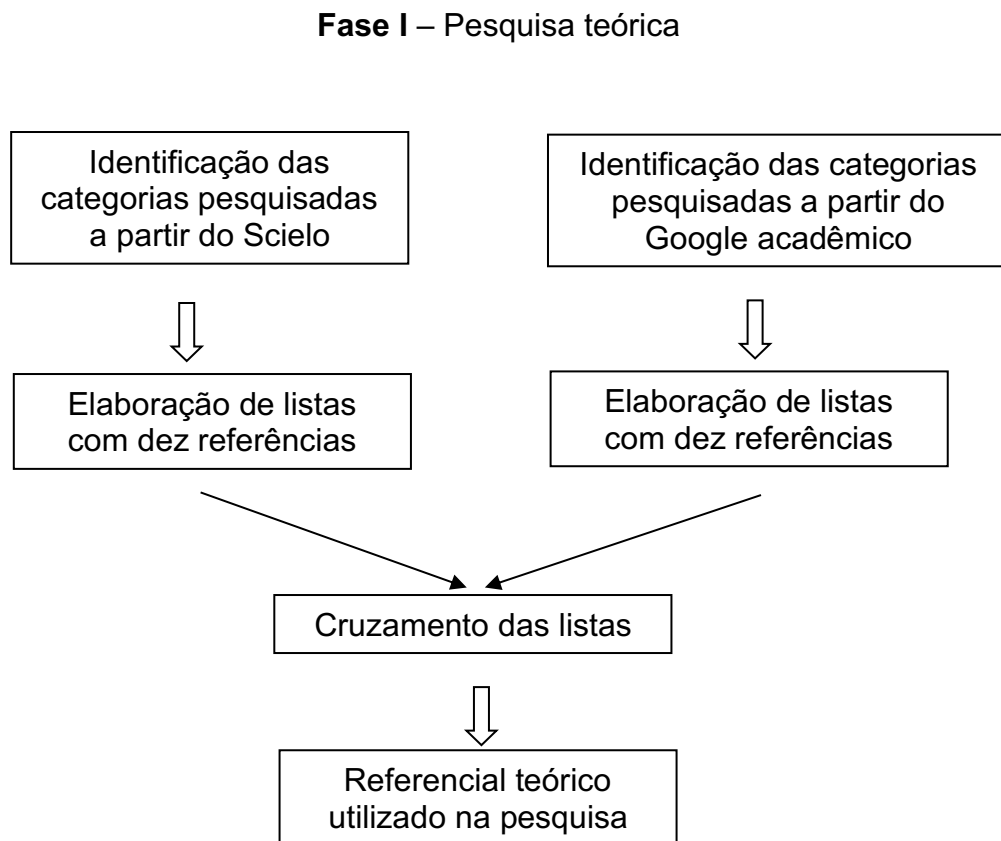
**Fase I** – Pesquisa teórica

Identificação das categorias pesquisadas a partir do Scielo

Elaboração de listas com dez referências

Identificação das categorias pesquisadas a partir do Google acadêmico

Elaboração de listas com dez referências

Cruzamento das listas

Referencial teórico utilizado na pesquisa